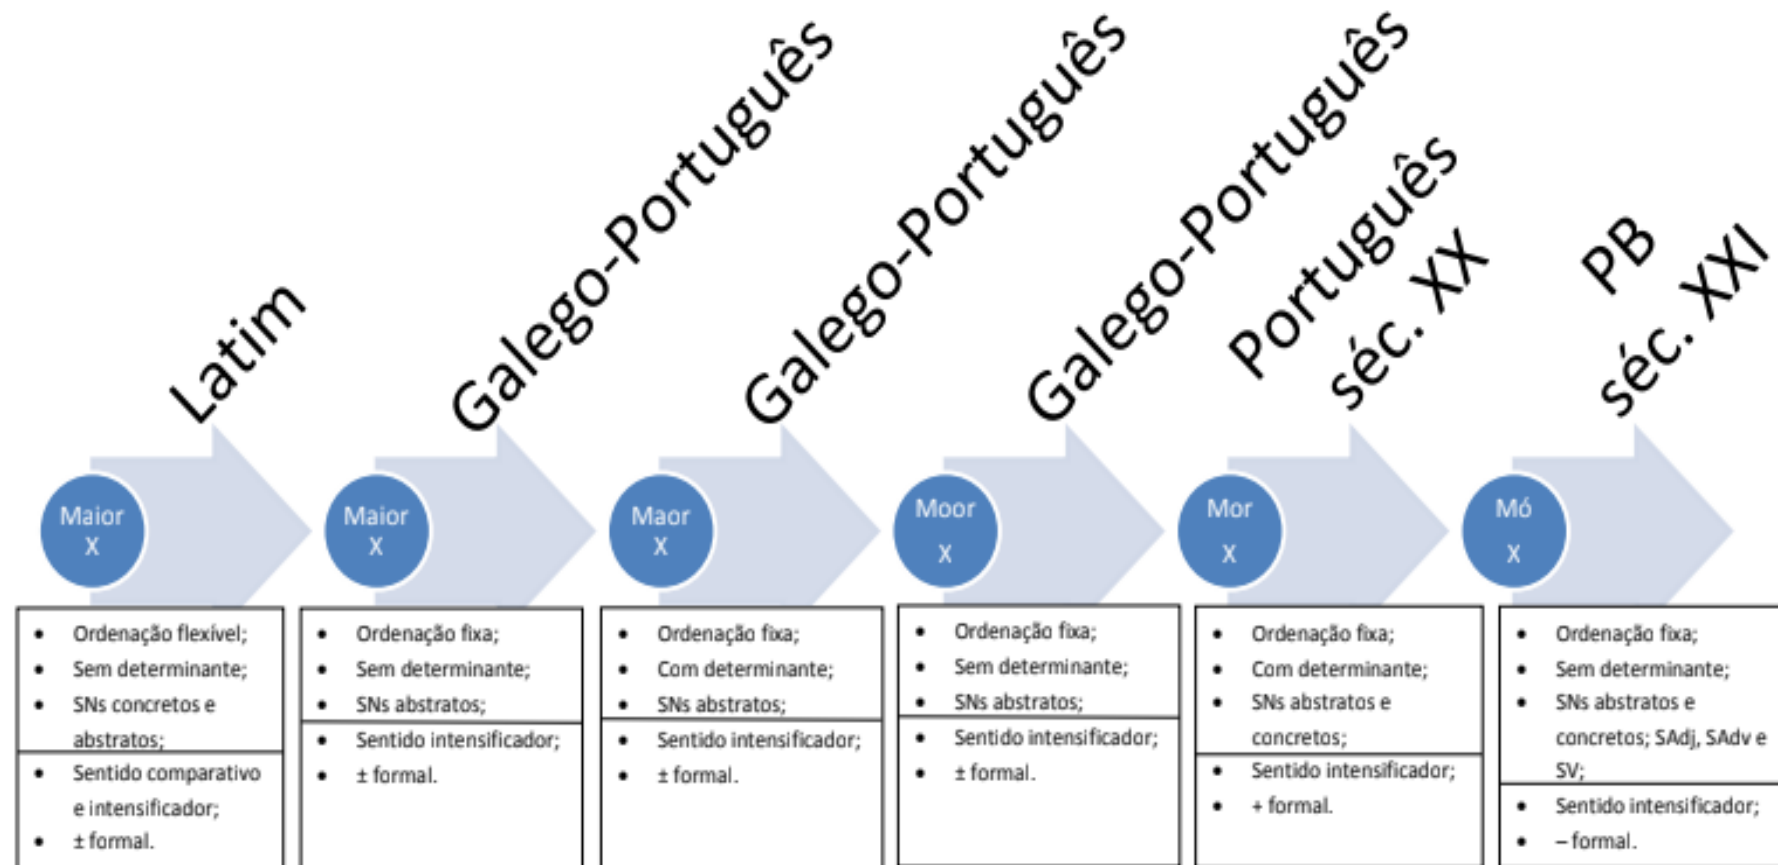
Latim

Maior X

- Ordenação flexível;
- Sem determinante;
- SNs concretos e abstratos;

- Sentido comparativo e intensificador;
- ± formal.

Galego-Português

Maior X

- Ordenação fixa;
- Sem determinante;
- SNs abstratos;

- Sentido intensificador;
- ± formal.

Galego-Português

Maor X

- Ordenação fixa;
- Com determinante;
- SNs abstratos;

- Sentido intensificador;
- ± formal.

Galego-Português

Moor X

- Ordenação fixa;
- Sem determinante;
- SNs abstratos;

- Sentido intensificador;
- ± formal.

Português séc. XX

Mor X

- Ordenação fixa;
- Com determinante;
- SNs abstratos e concretos;

- Sentido intensificador;
- + formal.

PB séc. XXI

Mó X

- Ordenação fixa;
- Sem determinante;
- SNs abstratos e concretos; SAdj, SAdv e SV;

- Sentido intensificador;
- – formal.